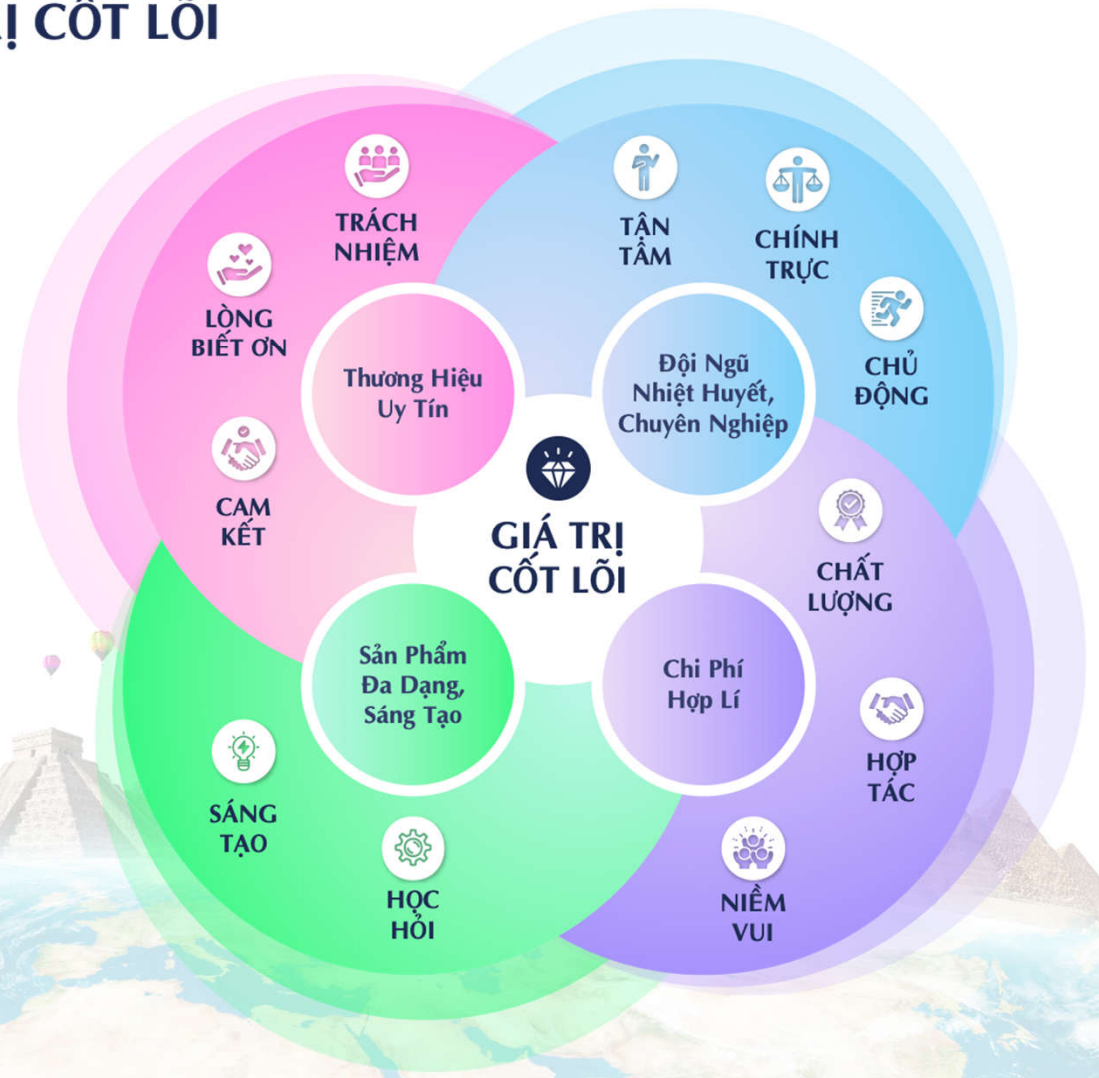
Ị CỐT LÕI

TRÁCH NHIỆM

LÒNG BIẾT ƠN

CAM KẾT

Thương Hiệu Uy Tín

TẬN TÂM

CHÍNH TRỰC

CHỦ ĐỘNG

Đội Ngũ Nhiệt Huyết, Chuyên Nghiệp

GIÁ TRỊ CỐT LÕI

CHẤT LƯỢNG

Chi Phí Hợp Lí

HỢP TÁC

NIỀM VUI

Sản Phẩm Đa Dạng, Sáng Tạo

SÁNG TẠO

HỌC HỎI